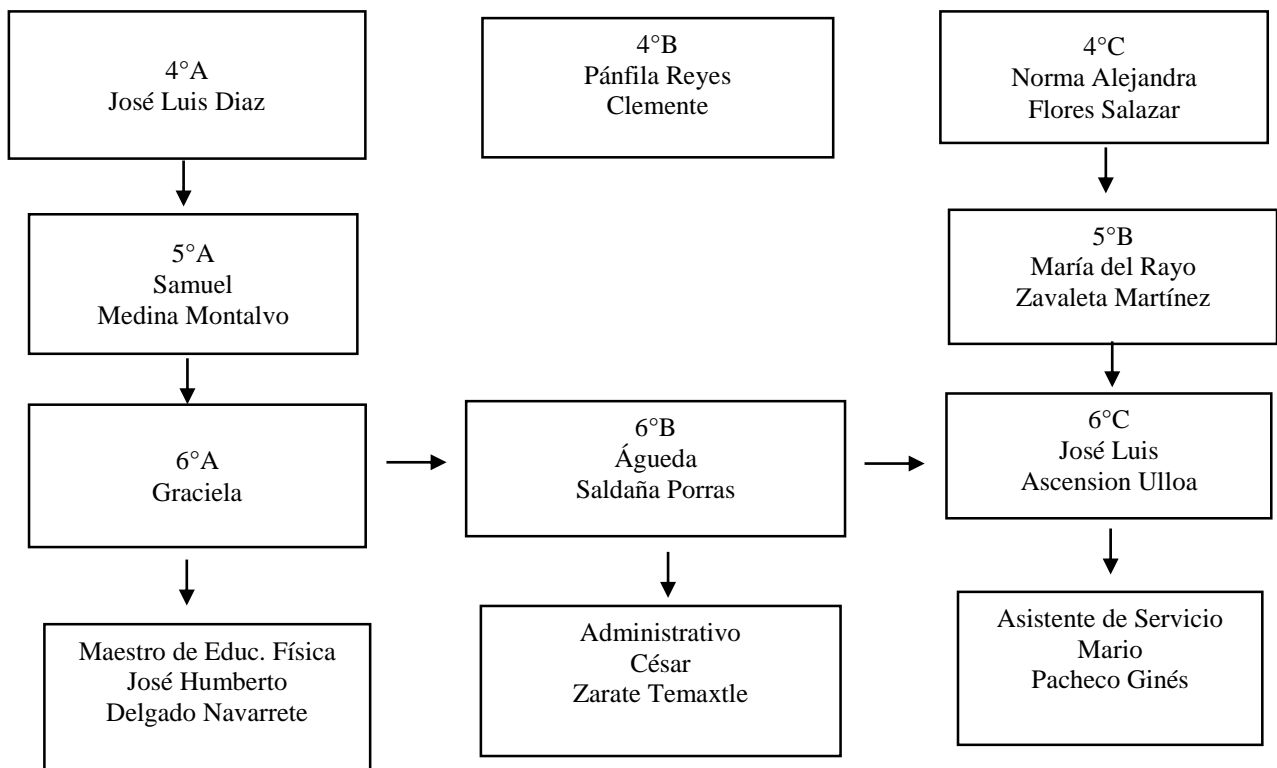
4°A
José Luis Diaz

4°B
Pánfila Reyes
Clemente

4°C
Norma Alejandra
Flores Salazar

5°A
Samuel
Medina Montalvo

5°B
María del Rayo
Zavaleta Martínez

6°A
Graciela

6°B
Águeda
Saldaña Porras

6°C
José Luis
Ascension Ulloa

Maestro de Educ. Física
José Humberto
Delgado Navarrete

Administrativo
César
Zarate Temaxtle

Asistente de Servicio
Mario
Pacheco Ginés